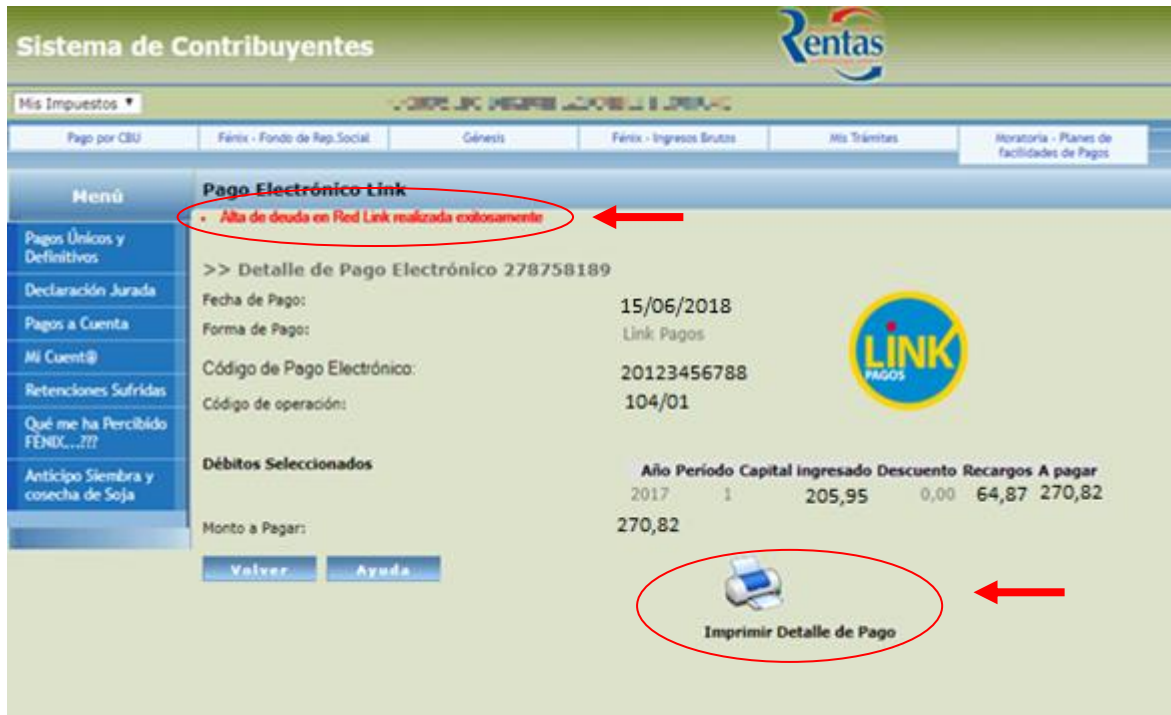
Sistema de Contribuyentes

Rentas

Mis Impuestos ▼

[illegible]

| Pago por CBU | Fénix - Fondo de Rep.Social | Génesis | Fénix - Ingresos Brutos | Mis Trámites | Moratoria - Planes de facilidades de Pagos |
|---|---|---|---|---|---|

Menú

Pagos Únicos y Definitivos

Declaración Jurada

Pagos a Cuenta

Mi Cuent@

Retenciones Sufridas

Qué me ha Percibido FÉNIX...???

Anticipo Siembra y cosecha de Soja

Pago Electrónico Link

• Alta de deuda en Red Link realizada exitosamente

>> Detalle de Pago Electrónico 278758189

Fecha de Pago: 15/06/2018

Forma de Pago: Link Pagos

Código de Pago Electrónico: 20123456788

Código de operación: 104/01

LINK PAGOS

Débitos Seleccionados

| Año | Período | Capital ingresado | Descuento | Recargos | A pagar |
|---|---|---|---|---|---|
| 2017 | 1 | 205,95 | 0,00 | 64,87 | 270,82 |

Monto a Pagar: 270,82

Volver Ayuda

Imprimir Detalle de Pago